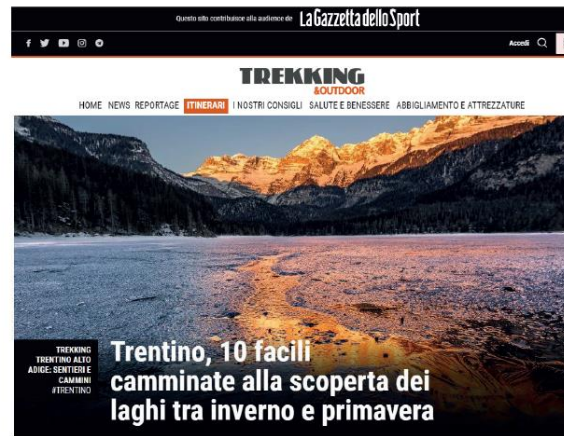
Questo sito contribuisce alla audience de La Gazzetta dello Sport

Accedi

TREKKING
&OUTDOOR

HOME NEWS REPORTAGE ITINERARI I NOSTRI CONSIGLI SALUTE E BENESSERE ABBIGLIAMENTO E ATTREZZATURE

TREKKING
TRENTINO ALTO ADIGE: SENTIERI E CAMMINI
#TRENTINO

Trentino, 10 facili camminate alla scoperta dei laghi tra inverno e primavera